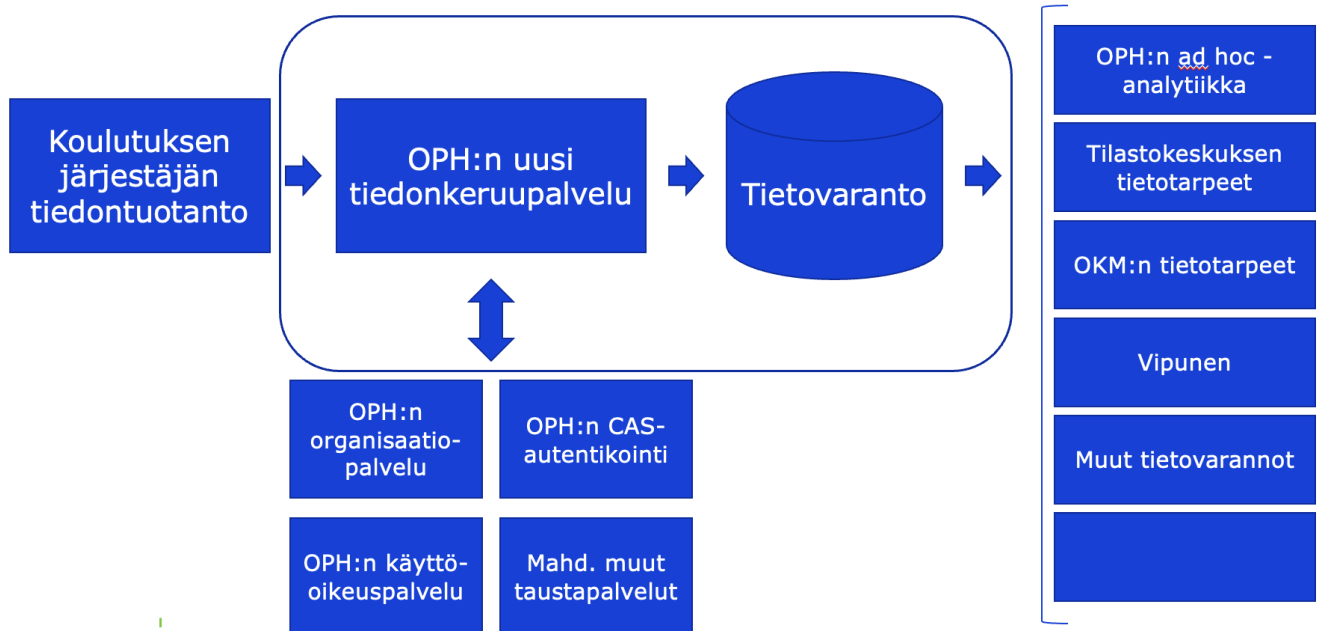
Koulutuksen järjestäjän tiedontuotanto

OPH:n uusi tiedonkeruupalvelu

Tietovaranto

OPH:n organisaatio-palvelu

OPH:n CAS-autentikointi

OPH:n käyttö-oikeuspalvelu

Mahd. muut taustapalvelut

OPH:n ad hoc - analytiikka

Tilastokeskuksen tietotarpeet

OKM:n tietotarpeet

Vipunen

Muut tietovarannot